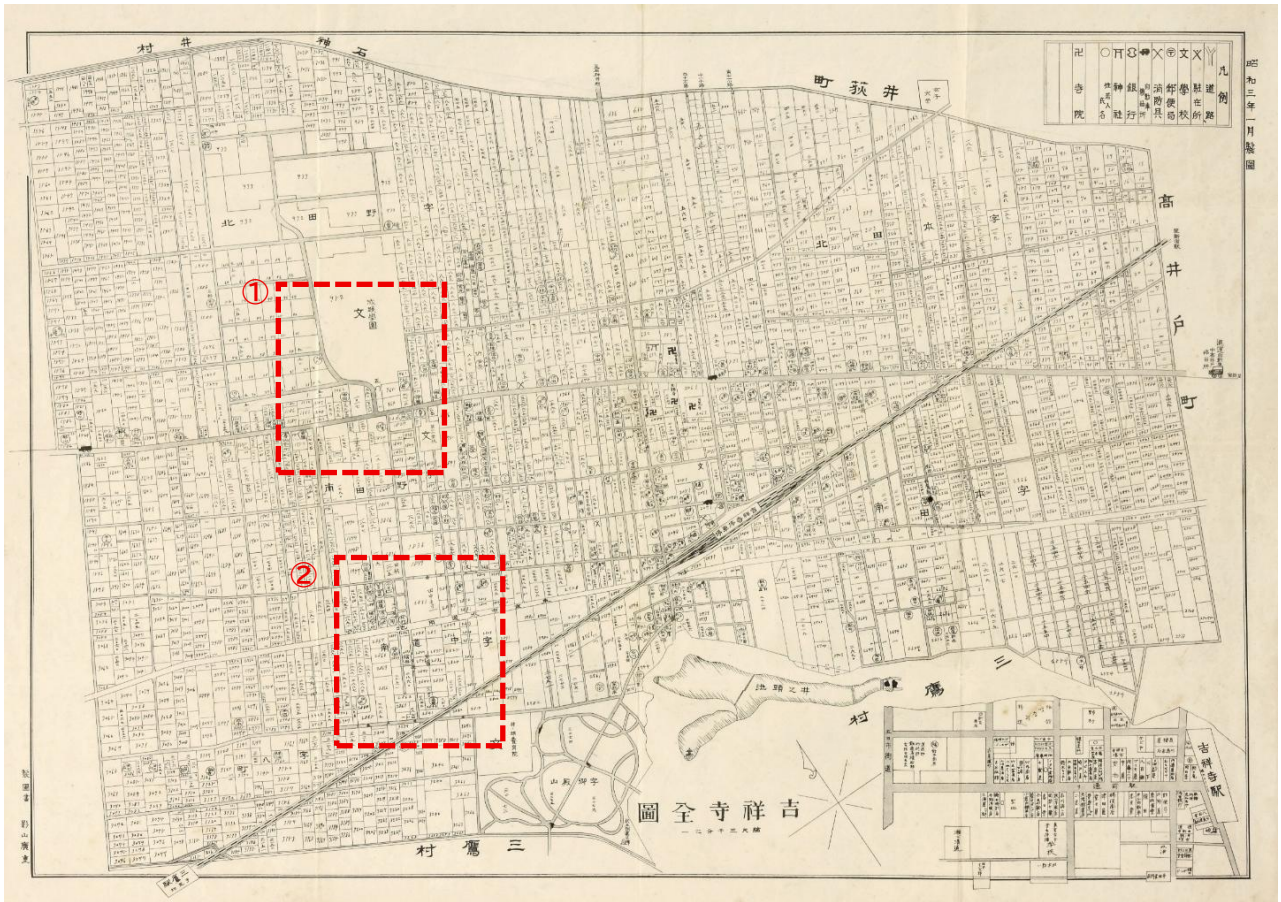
昭和三年一月製圖

凡例
道路
駐在所
學校
郵便局
消防具
銀行
神社
共同墓地
寺院

井荻町
石神井村
高井戸町
三鷹村
三鷹村

北野田字
北田字
本宿字
南野田字
南田字
下宿字
御殿山字
井之頭池

①
②

文

吉祥寺驛

吉祥寺全圖
縮尺三千分之一

製圖者 杉山廣重